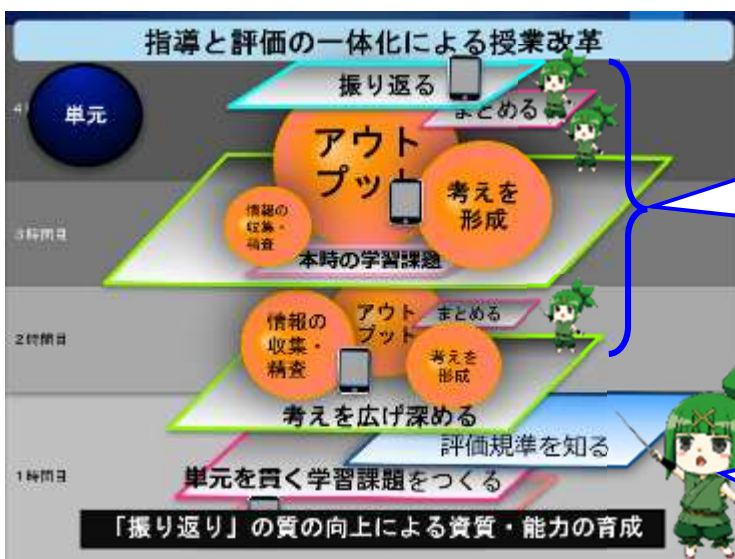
指導と評価の一体化による授業改革

単元

4

振り返る

まとめる

アウトプット

考えを形成

3時間目

情報の収集・精査

本時の学習課題

2時間目

アウトプット

まとめる

情報の収集・精査

考えを形成

考えを広げ深める

評価規準を知る

1時間目

単元を貫く学習課題をつくる

「振り返り」の質の向上による資質・能力の育成